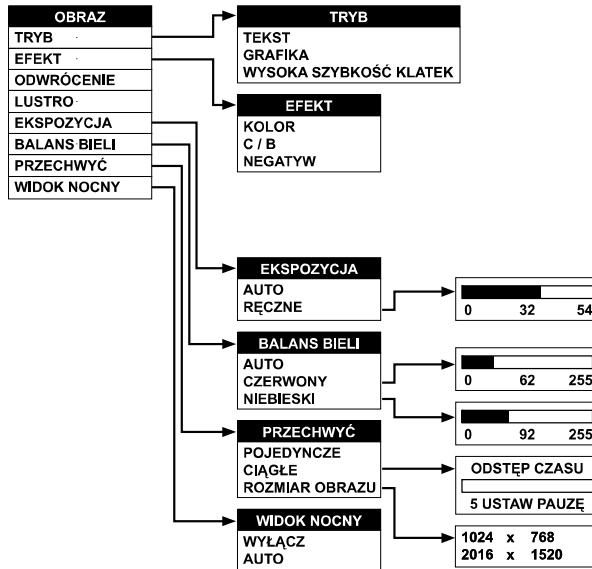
OBRAZ
TRYB
EFEKT
ODWRÓCENIE
LUSTRO
EKSPOZYCJA
BALANS BIELI
PRZECHWYĆ
WIDOK NOCNY

TRYB
TEKST
GRAFIKA
WYSOKA SZYBKOŚĆ KLATEK

EFEKT
KOLOR
C / B
NEGATYW

EKSPOZYCJA
AUTO
RĘCZNE

0 32 54

BALANS BIELI
AUTO
CZERWONY
NIEBIESKI

0 62 255

0 92 255

PRZECHWYĆ
POJEDYNCZE
CIĄGŁE
ROZMIAR OBRAZU

ODSTĘP CZASU
5 USTAW PAUZĘ

1024 x 768
2016 x 1520

WIDOK NOCNY
WYŁĄCZ
AUTO